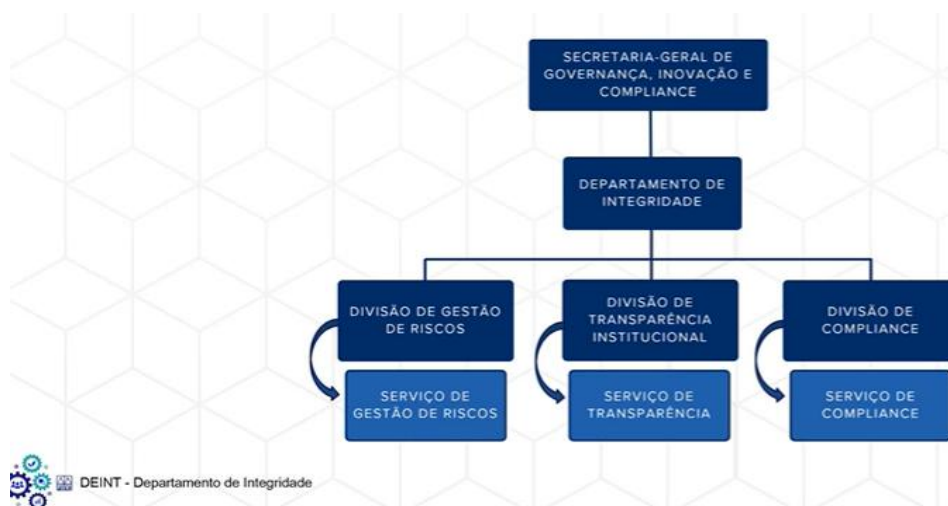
SECRETARIA-GERAL DE GOVERNANÇA, INOVAÇÃO E COMPLIANCE

DEPARTAMENTO DE INTEGRIDADE

DIVISÃO DE GESTÃO DE RISCOS

SERVIÇO DE GESTÃO DE RISCOS

DIVISÃO DE TRANSPARÊNCIA INSTITUCIONAL

SERVIÇO DE TRANSPARÊNCIA

DIVISÃO DE COMPLIANCE

SERVIÇO DE COMPLIANCE

DEINT - Departamento de Integridade